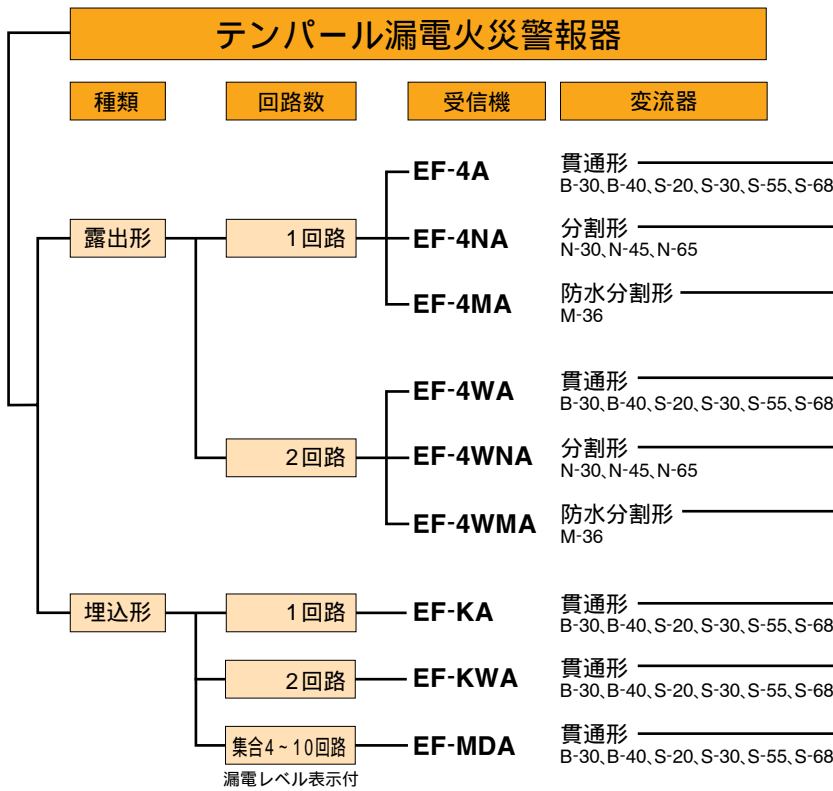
テンパール漏電火災警報器

種類

回路数

受信機

変流器

露出形

1回路

EF-4A

貫通形
B-30、B-40、S-20、S-30、S-55、S-68

EF-4NA

分割形
N-30、N-45、N-65

EF-4MA

防水分割形
M-36

2回路

EF-4WA

貫通形
B-30、B-40、S-20、S-30、S-55、S-68

EF-4WNA

分割形
N-30、N-45、N-65

EF-4WMA

防水分割形
M-36

埋込形

1回路

EF-KA

貫通形
B-30、B-40、S-20、S-30、S-55、S-68

2回路

EF-KWA

貫通形
B-30、B-40、S-20、S-30、S-55、S-68

集合4～10回路
漏電レベル表示付

EF-MDA

貫通形
B-30、B-40、S-20、S-30、S-55、S-68